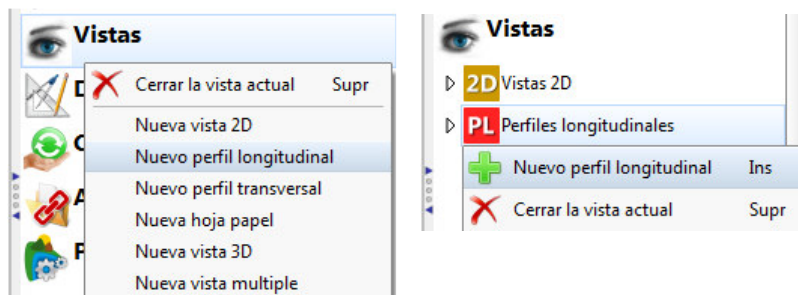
Vistas
D
C
A
F
Cerrar la vista actual Supr
Nueva vista 2D
Nuevo perfil longitudinal
Nuevo perfil transversal
Nueva hoja papel
Nueva vista 3D
Nueva vista multiple

Vistas
2D Vistas 2D
PL Perfiles longitudinales
Nuevo perfil longitudinal Ins
Cerrar la vista actual Supr